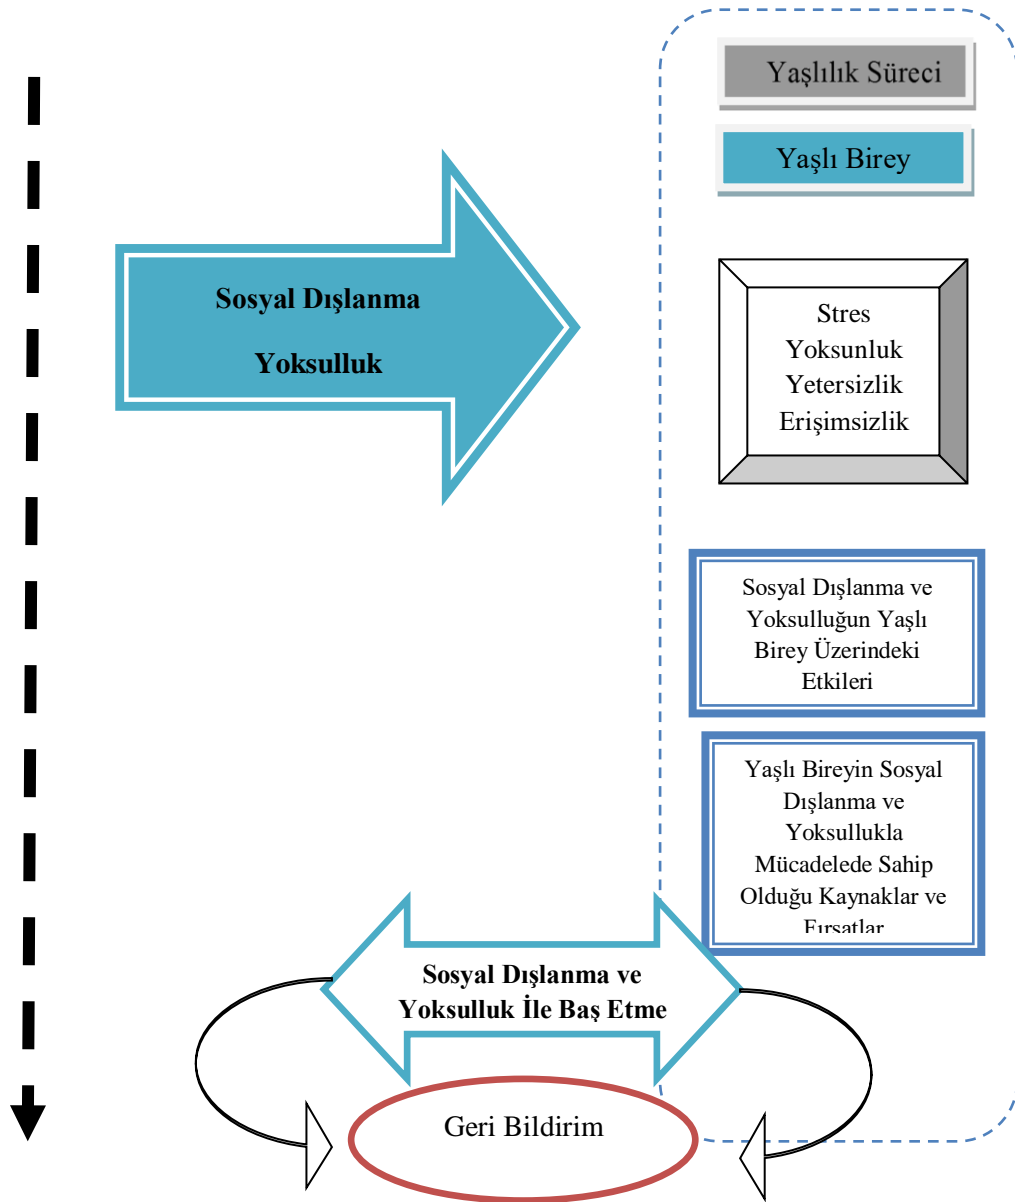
Yaşlılık Süreci

Yaşlı Birey

Sosyal Dışlanma

Yoksulluk

Stres
Yoksunluk
Yetersizlik
Erişimsizlik

Sosyal Dışlanma ve Yoksulluğun Yaşlı Birey Üzerindeki Etkileri

Yaşlı Bireyin Sosyal Dışlanma ve Yoksullukla Mücadelede Sahip Olduğu Kaynaklar ve Fırsatlar

Sosyal Dışlanma ve Yoksulluk İle Baş Etme

Geri Bildirim